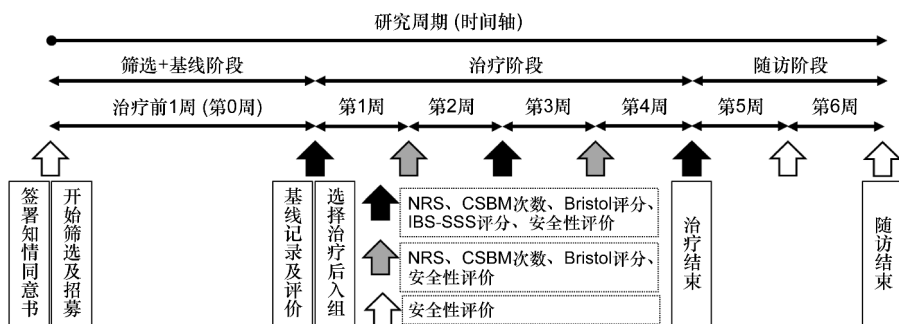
研究周期 (时间轴)

筛选+基线阶段

治疗阶段

随访阶段

治疗前1周 (第0周)

第1周

第2周

第3周

第4周

第5周

第6周

签署知情同意书

开始筛选及招募

基线记录及评价

选择治疗后入组

NRS、CSBM次数、Bristol评分、IBS-SSS评分、安全性评价

NRS、CSBM次数、Bristol评分、安全性评价

安全性评价

治疗结束

随访结束